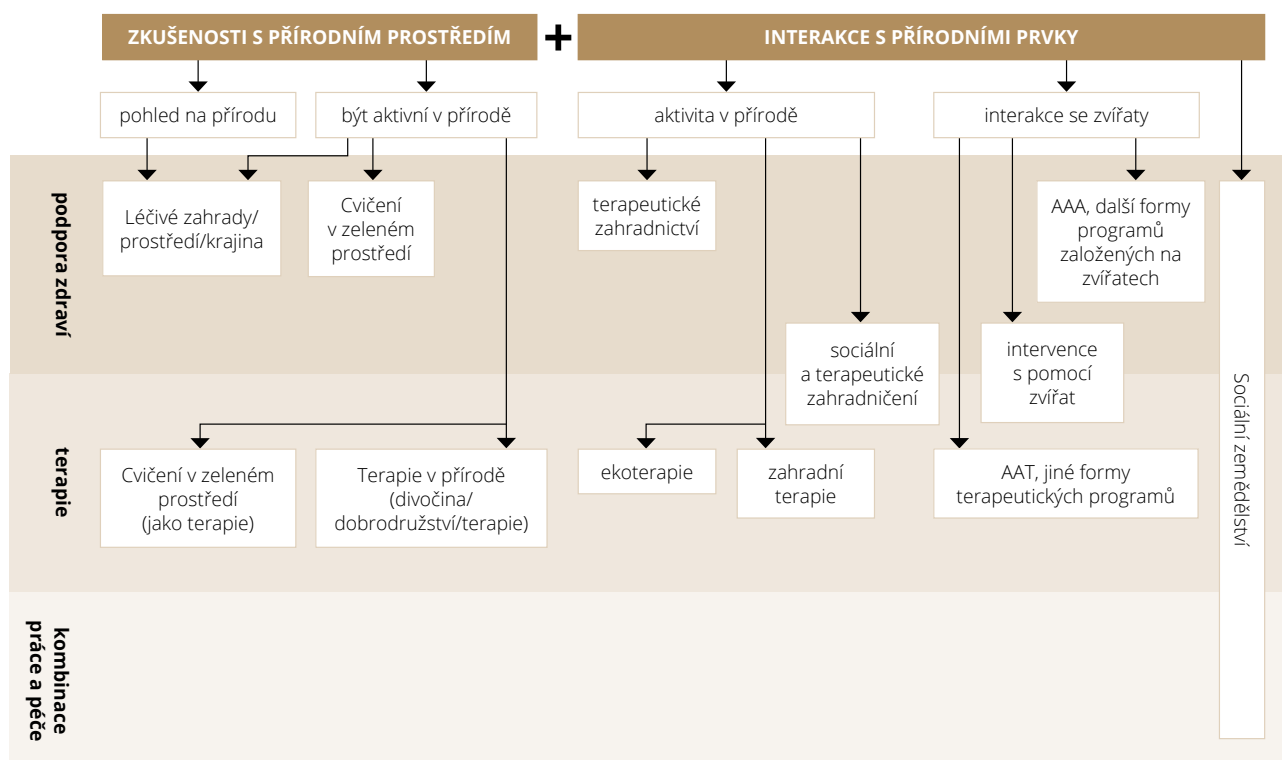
ZKUŠENOSTI S PŘÍRODNÍM PROSTŘEDÍM + INTERAKCE S PŘÍRODNÍMI PRVKY

pohled na přírodu

být aktivní v přírodě

aktivita v přírodě

interakce se zvířaty

podpora zdraví

Léčivé zahrady/ prostředí/krajina

Cvičení v zeleném prostředí

terapeutické zahradnictví

AAA, další formy programů založených na zvířatech

sociální a terapeutické zahradničení

intervence s pomocí zvířat

terapie

Cvičení v zeleném prostředí (jako terapie)

Terapie v přírodě (divočina/ dobrodružství/terapie)

ekoterapie

zahradní terapie

AAT, jiné formy terapeutických programů

kombinace práce a péče

Sociální zemědělství